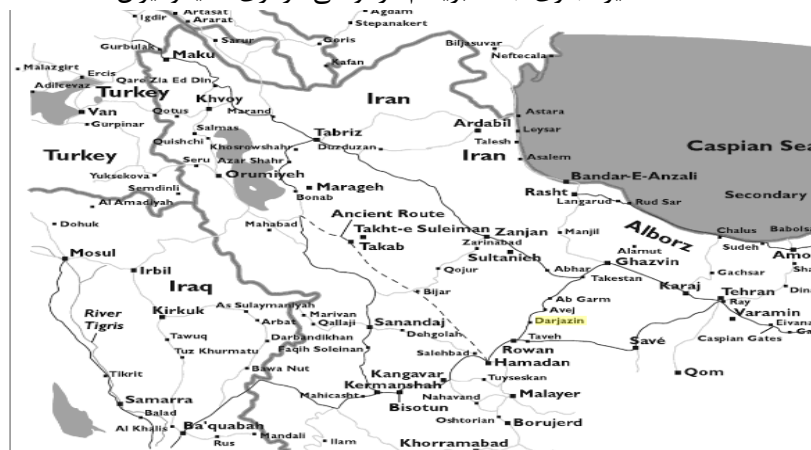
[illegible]
Igdir
Ararat
Artasat
Agdam
Stepanakert
Gurbulak
Maku
Sarur
Goris
Biljasuvar
Neftecala
Malazgirt
Ercis
Qare Zia Ed Din
Adilcevaz
Kafan
Turkey
Van
Gurpinar
Khvoy
Qotus
Marand
Iran
Astara
Leysar
Talesh
Asalem
Ardabil
Iran
Caspian Sea
Salmas
Tabriz
Quishchi
Khosrowshahr
Duzduzan
Turkey
Seru
Azar Shahr
Yuksekova
Semdinli
Orumiyeh
Marageh
Bonab
Bandar-E-Anzali
Rasht
Langarud
Rud Sar
Secondary
Al Amadiyah
Dohuk
Mahabad
Ancient Route
Takht-e Suleiman
Zanjan
Manjil
Alborz
Chalus
Babolsar
Takab
Zarinabad
Alamut
Sudeh
Amol
Mosul
Irbil
Sultanieh
Abhar
Ghazvin
Takestan
Gachsar
Qojur
Iraq
Bijar
Karaj
Tehran
Ray
Ab Garm
Avej
As Sulaymaniyah
Marivan
Qallaji
Sanandaj
Darjazin
Varamin
River Tigris
Kirkuk
Arbat
Dehgolan
Taveh
Eivanak
Tawuq
Darbandikhan
Faqih Soleinan
Rowan
Savé
Caspian Gates
Tuz Khurmatu
Salehbad
Hamadan
Bawa Nut
Kangavar
Tuyseskan
Qom
Tikrit
Kermanshah
Mahicasht
Nahavand
Malayer
Samarra
Bisotun
Balad
Oshtorian
Borujerd
Al Khalis
Ba'quabah
Mandali
Rus
Ilam
Khorramabad